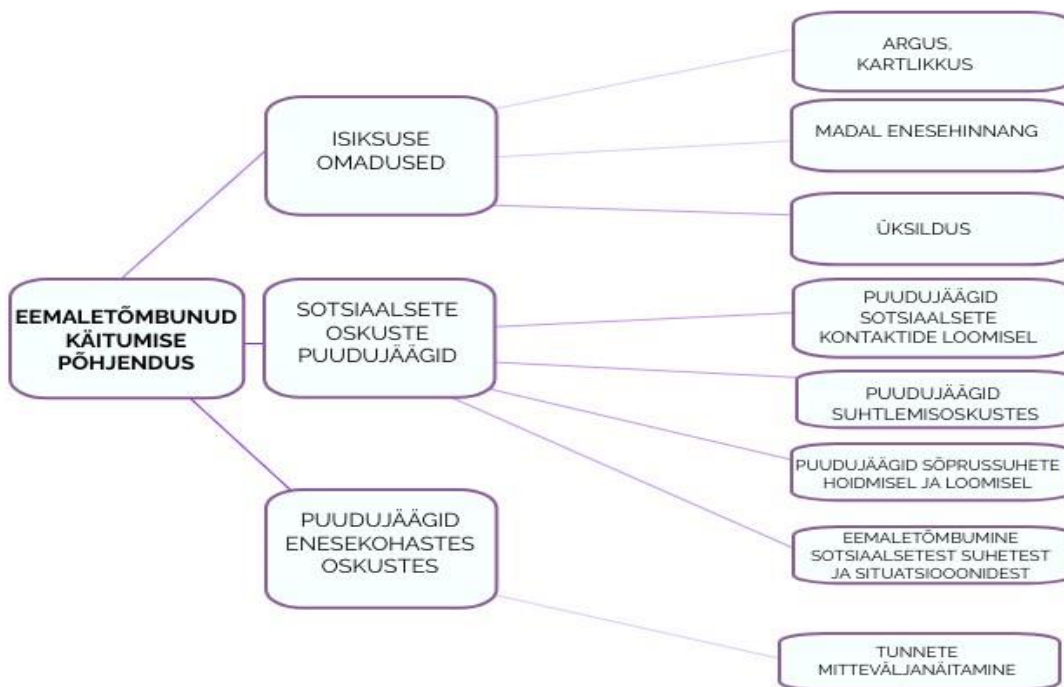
EEMALETÕMBUNUD KÄITUMISE PÕHJENDUS

ISIKSUSE OMADUSED

ARGUS, KARTLIKKUS

MADAL ENESEHINNANG

ÜKSILDUS

SOTSIAALSETE OSKUSTE PUUDUJÄÄGID

PUUDUJÄÄGID SOTSIAALSETE KONTAKTIDE LOOMISEL

PUUDUJÄÄGID SUHTLEMISOSKUSTES

PUUDUJÄÄGID SÕPRUSSUHETE HOIDMISEL JA LOOMISEL

EEMALETÕMBUMINE SOTSIAALSETEST SUHETEST JA SITUATSIOOONIDEST

PUUDUJÄÄGID ENESEKOHASTES OSKUSTES

TUNNETE MITTEVÄLJANÄITAMINE